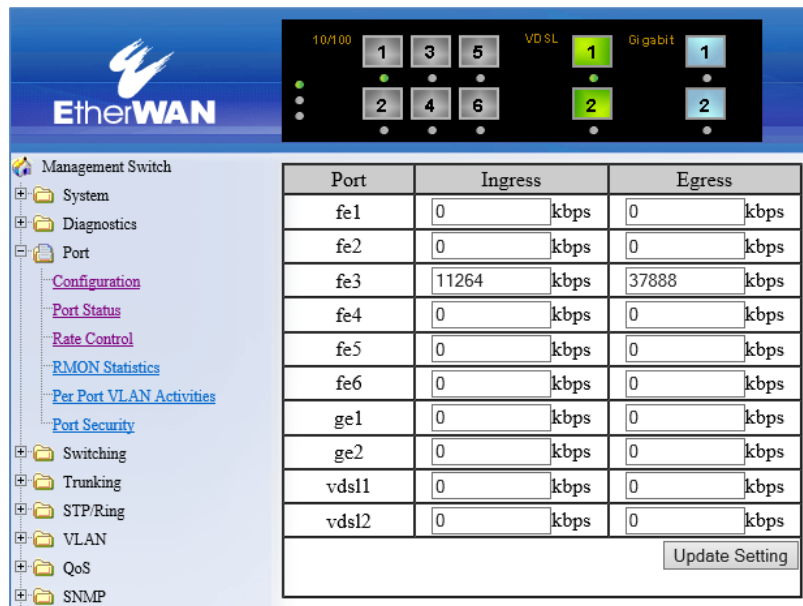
EtherWAN

10/100
1 3 5
2 4 6
VDSL
1
2
Gigabit
1
2

Management Switch
System
Diagnostics
Port
Configuration
Port Status
Rate Control
RMON Statistics
Per Port VLAN Activities
Port Security
Switching
Trunking
STP/Ring
VLAN
QoS
SNMP

| Port | Ingress | Egress |
|---|---|---|
| fe1 | 0 kbps | 0 kbps |
| fe2 | 0 kbps | 0 kbps |
| fe3 | 11264 kbps | 37888 kbps |
| fe4 | 0 kbps | 0 kbps |
| fe5 | 0 kbps | 0 kbps |
| fe6 | 0 kbps | 0 kbps |
| ge1 | 0 kbps | 0 kbps |
| ge2 | 0 kbps | 0 kbps |
| vdsl1 | 0 kbps | 0 kbps |
| vdsl2 | 0 kbps | 0 kbps |

Update Setting